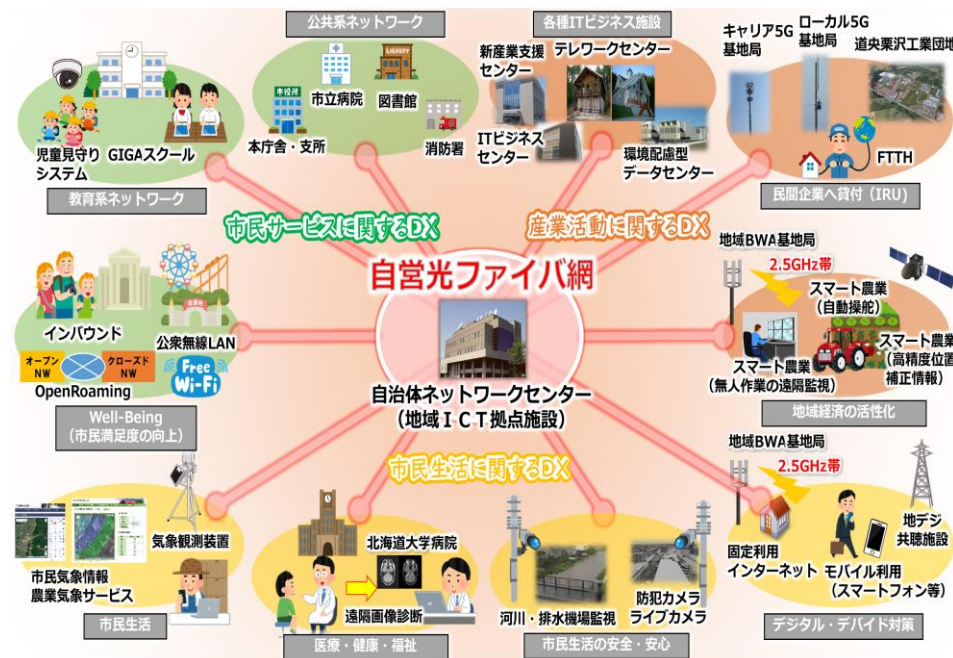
公共系ネットワーク

本庁舎・支所

市立病院

図書館

LIBRARY

消防署

各種ITビジネス施設

新産業支援センター

テレワークセンター

ITビジネスセンター

環境配慮型データセンター

キャリア5G基地局

ローカル5G基地局

道央栗沢工業団地

FTTH

民間企業へ貸付（IRU）

児童見守りシステム

GIGAスクール

教育系ネットワーク

市民サービスに関するDX

産業活動に関するDX

自営光ファイバ網

地域BWA基地局

2.5GHz帯

スマート農業（自動操舵）

スマート農業（高精度位置補正情報）

スマート農業（無人作業の遠隔監視）

地域経済の活性化

インバウンド

公衆無線LAN

オープンNW

クローズドNW

OpenRoaming

Free Wi-Fi

自治体ネットワークセンター（地域ＩＣＴ拠点施設）

Well-Being（市民満足度の向上）

市民生活に関するDX

地域BWA基地局

2.5GHz帯

固定利用インターネット

モバイル利用（スマートフォン等）

地デジ共聴施設

デジタル・デバイド対策

気象観測装置

市民気象情報

農業気象サービス

市民生活

北海道大学病院

遠隔画像診断

医療・健康・福祉

河川・排水機場監視

防犯カメラライブカメラ

市民生活の安全・安心